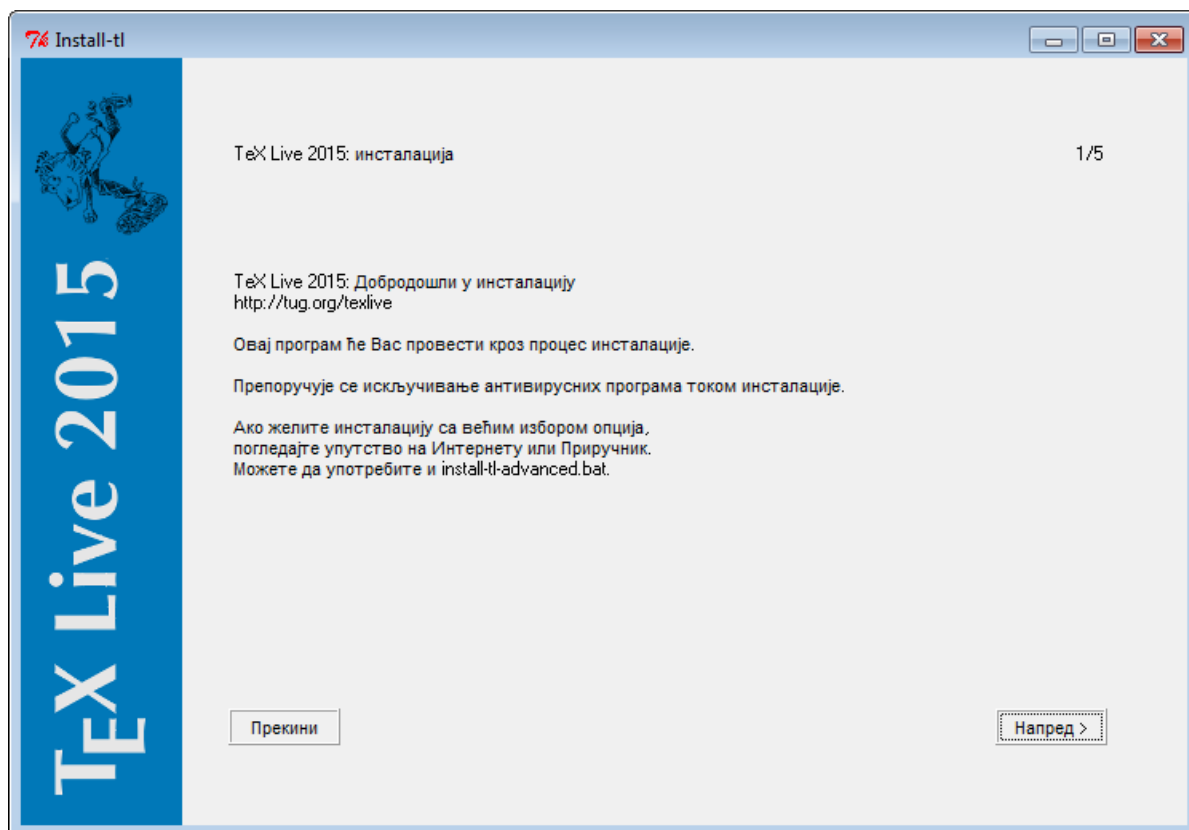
Install-tl

TeX Live 2015

TeX Live 2015: инсталација

1/5

TeX Live 2015: Добродошли у инсталацију
http://tug.org/texlive

Овај програм ће Вас провести кроз процес инсталације.

Препоручује се искључивање антивирусних програма током инсталације.

Ако желите инсталацију са већим избором опција,
погледајте упутство на Интернету или Приручник.
Можете да употребите и install-tl-advanced.bat.

Прекини

Напред >